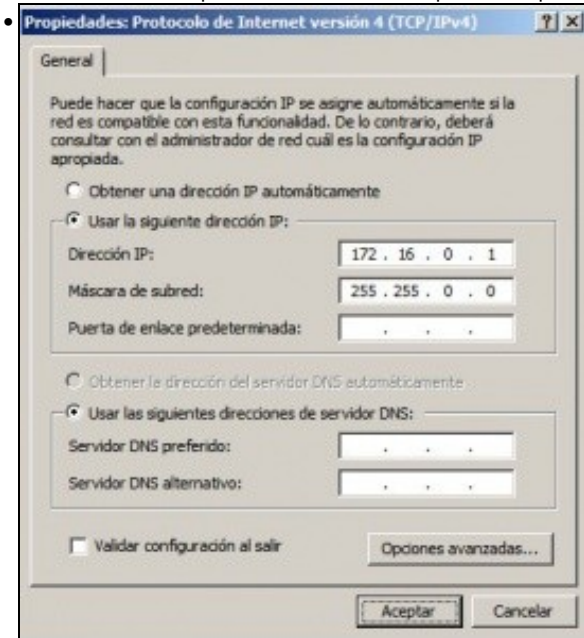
Propiedades: Protocolo de Internet versión 4 (TCP/IPv4) ? X

General

Puede hacer que la configuración IP se asigne automáticamente si la red es compatible con esta funcionalidad. De lo contrario, deberá consultar con el administrador de red cuál es la configuración IP apropiada.

Obtener una dirección IP automáticamente

Usar la siguiente dirección IP:

Dirección IP: 172 . 16 . 0 . 1

Máscara de subred: 255 . 255 . 0 . 0

Puerta de enlace predeterminada: . . .

Obtener la dirección del servidor DNS automáticamente

Usar las siguientes direcciones de servidor DNS:

Servidor DNS preferido: . . .

Servidor DNS alternativo: . . .

Validar configuración al salir

Opciones avanzadas...

Aceptar

Cancelar